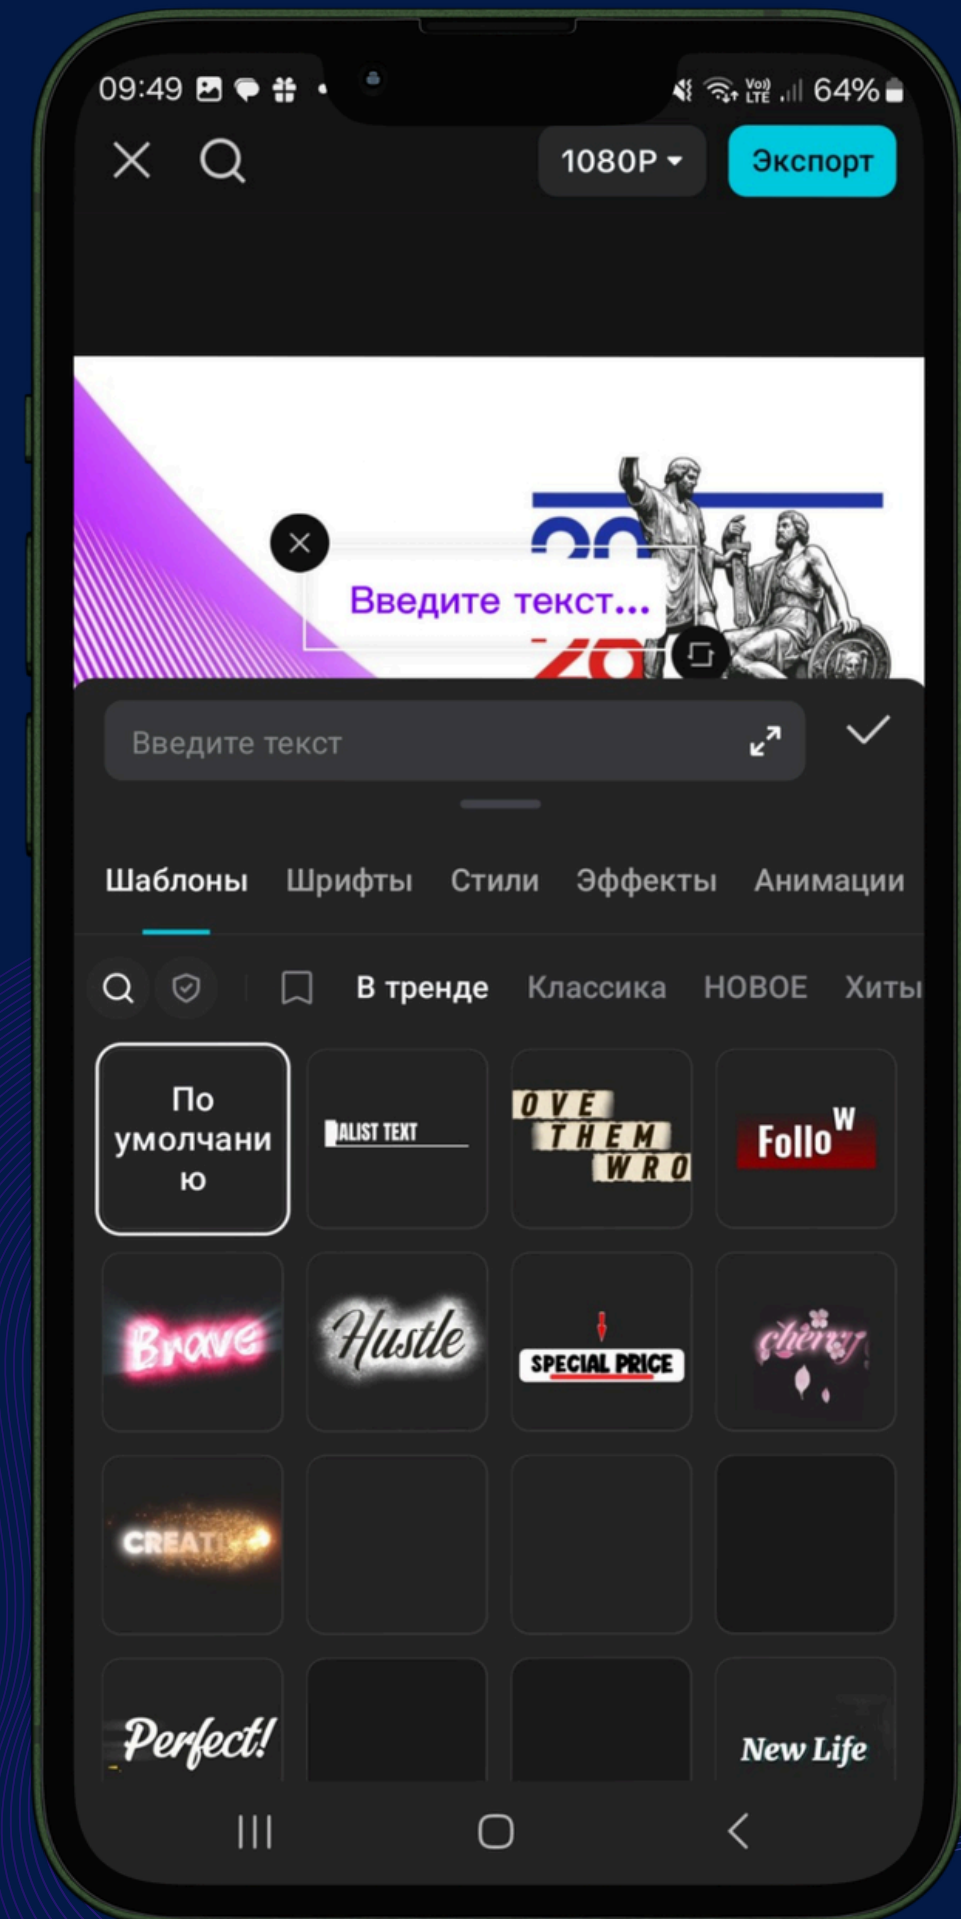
09:49 64%

1080P Экспорт

Введите текст...

Введите текст

Шаблоны Шрифты Стили Эффекты Анимации

В тренде Классика НОВОЕ Хиты

По умолчанию

ALIST TEXT

OVE THEM WRO

Follow

Brave

Hustle

SPECIAL PRICE

cherry

CREATI

Perfect!

New Life